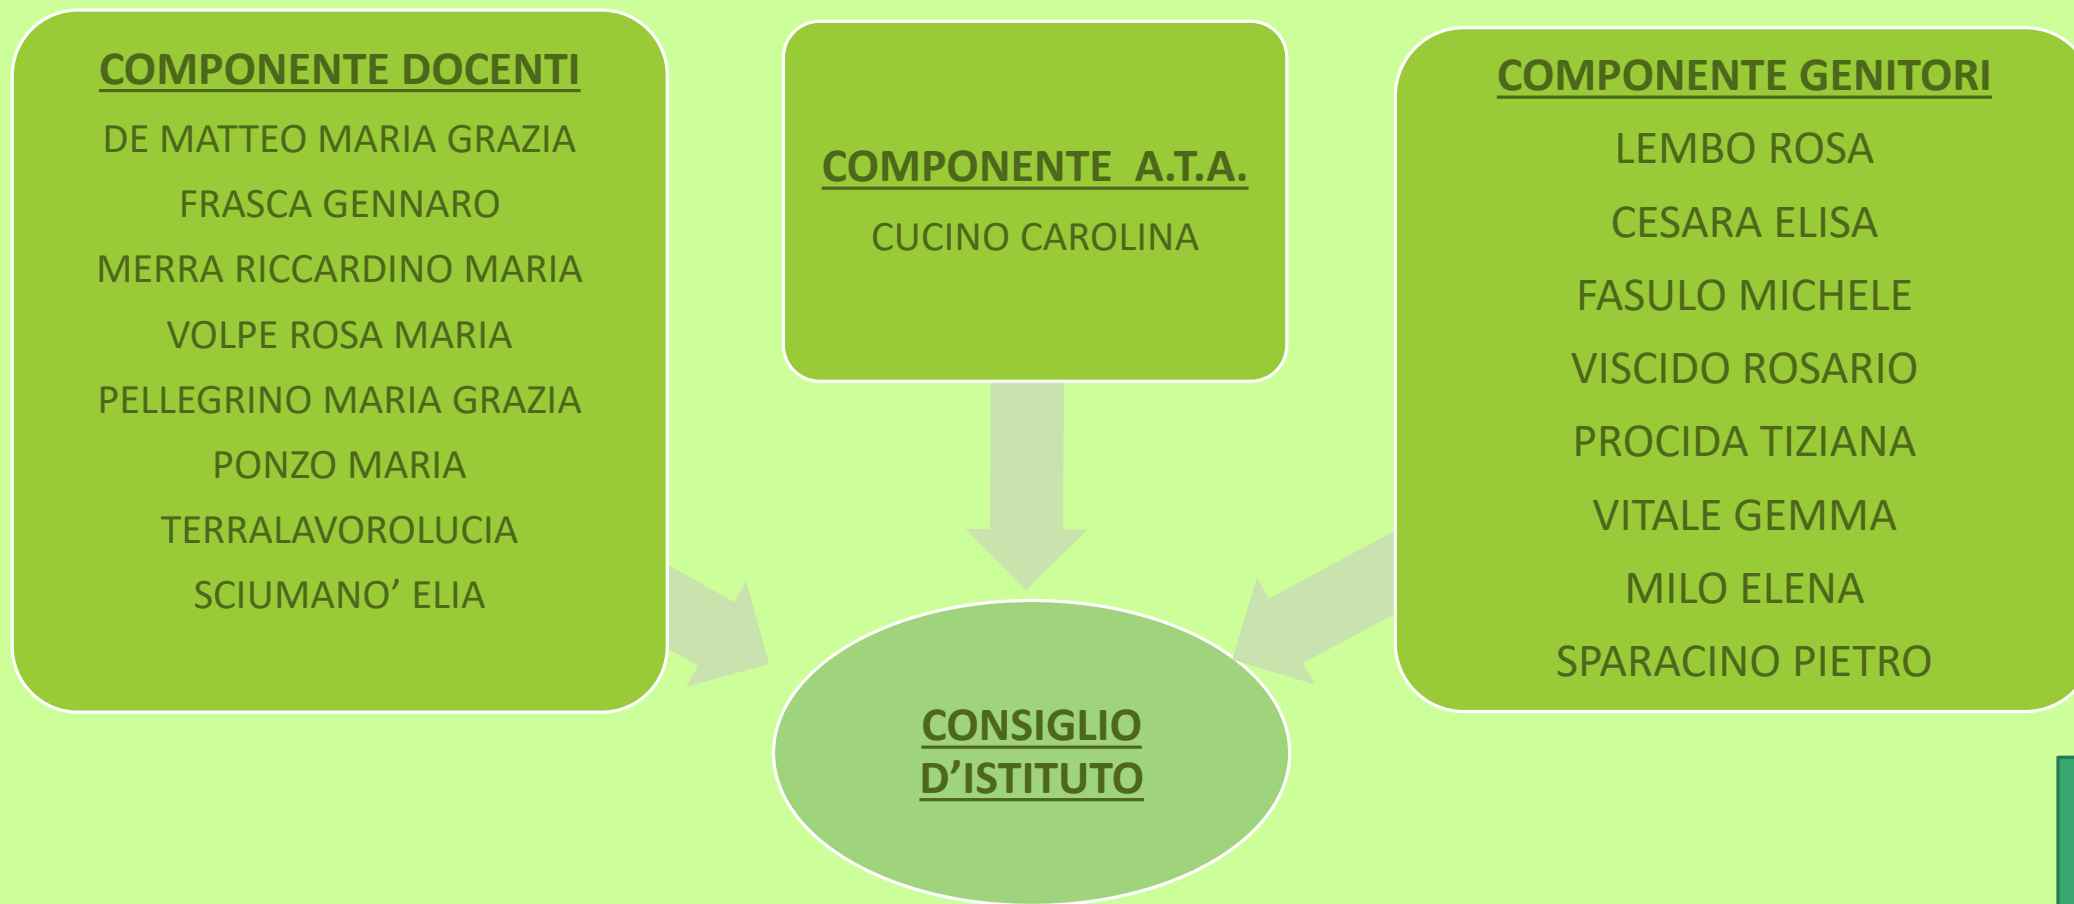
COMPONENTE DOCENTI

DE MATTEO MARIA GRAZIA

FRASCA GENNARO

MERRA RICCARDINO MARIA

VOLPE ROSA MARIA

PELLEGRINO MARIA GRAZIA

PONZO MARIA

TERRALAVOROLUCIA

SCIUMANO' ELIA

COMPONENTE A.T.A.

CUCINO CAROLINA

COMPONENTE GENITORI

LEMBO ROSA

CESARA ELISA

FASULO MICHELE

VISCIDO ROSARIO

PROCIDA TIZIANA

VITALE GEMMA

MILO ELENA

SPARACINO PIETRO

CONSIGLIO D'ISTITUTO